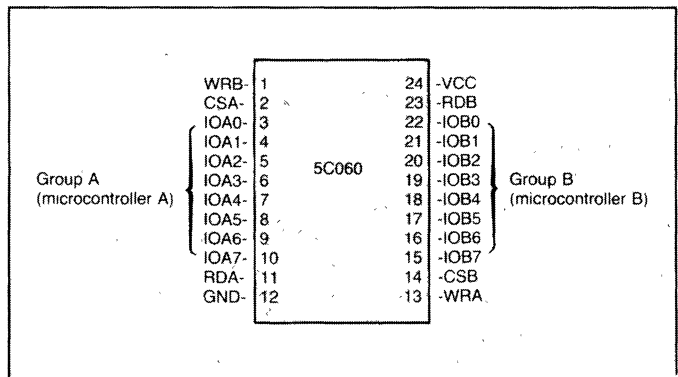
WRB- 1
CSA- 2
IOA0- 3
IOA1- 4
IOA2- 5
IOA3- 6
IOA4- 7
IOA5- 8
IOA6- 9
IOA7- 10
RDA- 11
GND- 12

Group A (microcontroller A)

5C060

24 -VCC
23 -RDB
22 -IOB0
21 -IOB1
20 -IOB2
19 -IOB3
18 -IOB4
17 -IOB5
16 -IOB6
15 -IOB7
14 -CSB
13 -WRA

Group B (microcontroller B)